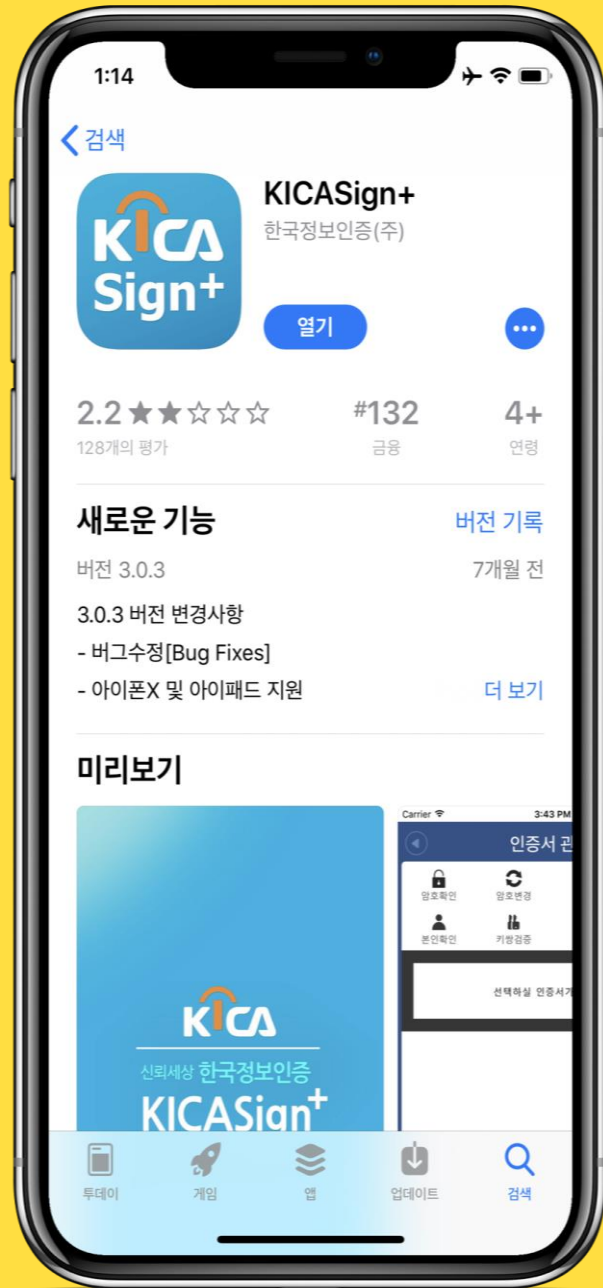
1:14

검색

KICA Sign+

KICASign+

한국정보인증(주)

열기

2.2 ★★☆☆☆
128개의 평가

#132
금융

4+
연령

새로운 기능

버전 기록

버전 3.0.3

7개월 전

3.0.3 버전 변경사항
- 버그수정[Bug Fixes]
- 아이폰X 및 아이패드 지원

더 보기

미리보기

KICA
신뢰세상 한국정보인증
KICASign+

Carrier
3:43 PM
인증서 관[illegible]
암호확인
암호변경
본인확인
키쌍검증
선택하실 인증서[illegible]

투데이
게임
앱
업데이트
검색